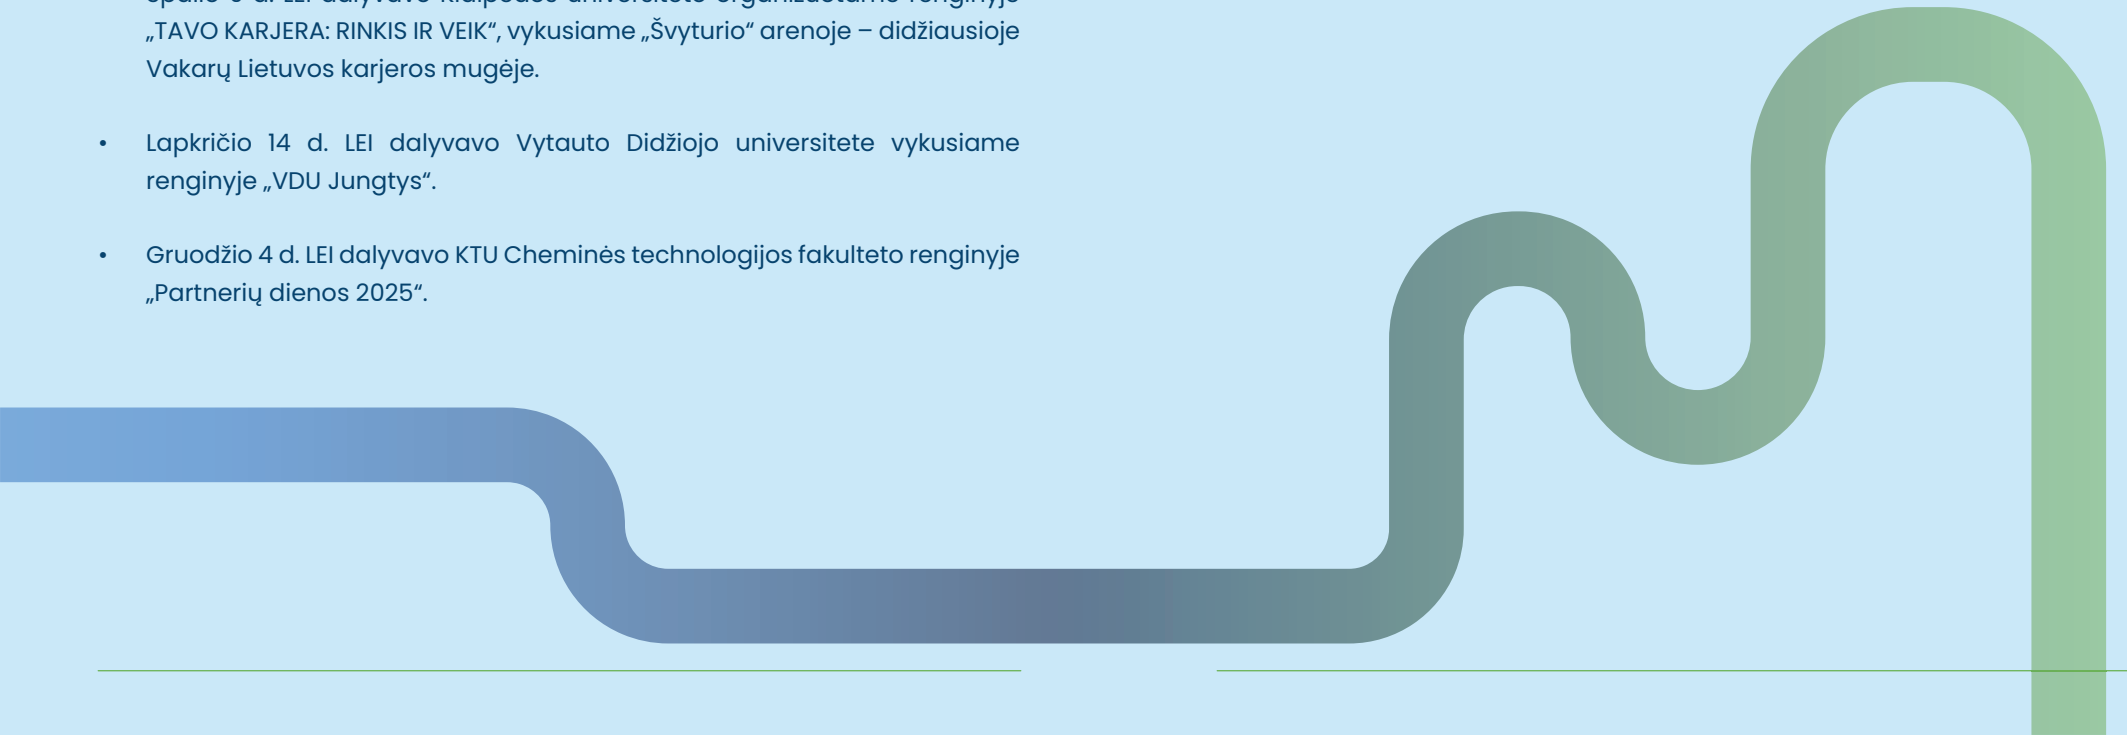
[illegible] „TAVO KARJERA: RINKIS IR VEIK“, vykusiame „Švyturio“ arenoje – didžiausioje Vakarų Lietuvos karjeros mugėje.

- Lapkričio 14 d. LEI dalyvavo Vytauto Didžiojo universitete vykusiame renginyje „VDU Jungtys“.

- Gruodžio 4 d. LEI dalyvavo KTU Cheminės technologijos fakulteto renginyje „Partnerių dienos 2025“.